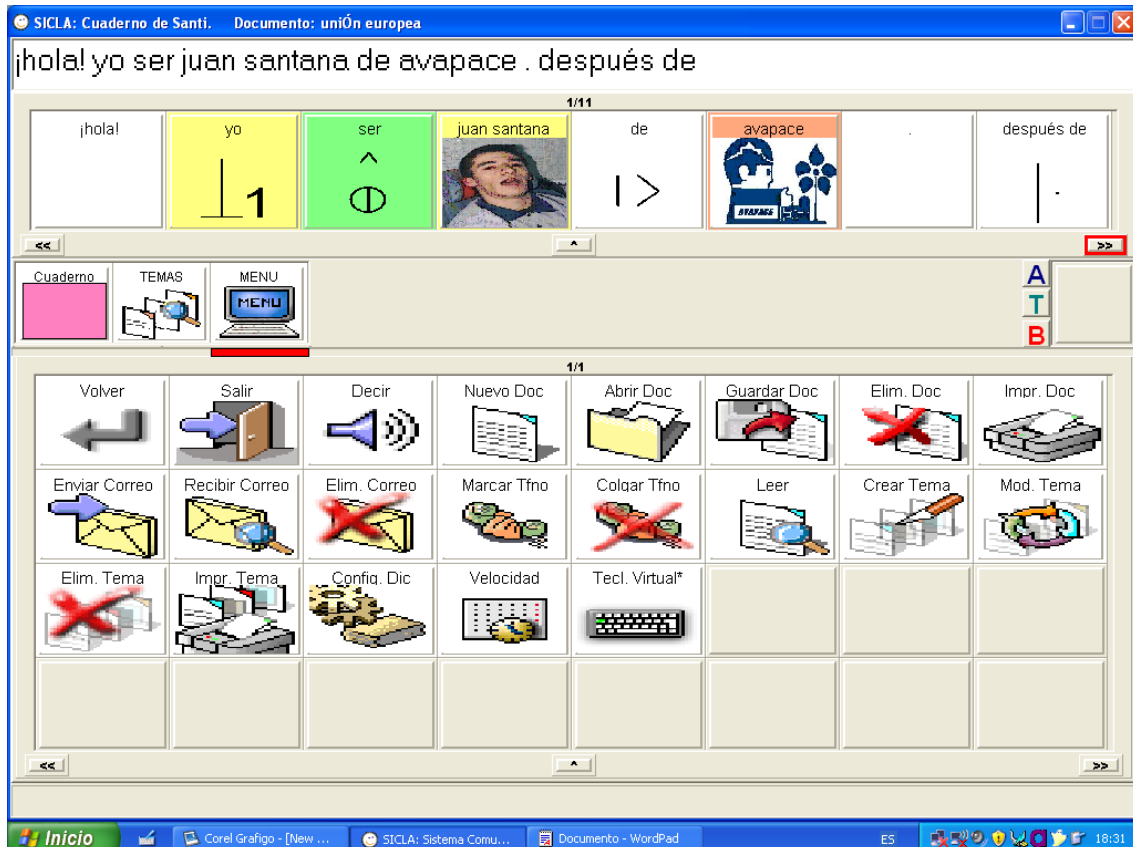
SICLA: Cuaderno de Santi.    Documento: uniÓn europea

¡hola! yo ser juan santana de avapace . después de

1/11

¡hola! | yo | ser | juan santana | de | avapace | . | después de

1

AVAPACE

<<

^

>>

Cuaderno | TEMAS | MENU

MENU

A
T
B

1/1

| Volver | Salir | Decir | Nuevo Doc | Abrir Doc | Guardar Doc | Elim. Doc | Impr. Doc |
|---|---|---|---|---|---|---|---|
| Enviar Correo | Recibir Correo | Elim. Correo | Marcar Tfno | Colgar Tfno | Leer | Crear Tema | Mod. Tema |
| Elim. Tema | Impr. Tema | Config. Dic | Velocidad | Tecl. Virtual* | | | |
| | | | | | | | |

<<

^

>>

Inicio | Corel Grafigo - [New ... | SICLA: Sistema Comu... | Documento - WordPad | ES | 18:31